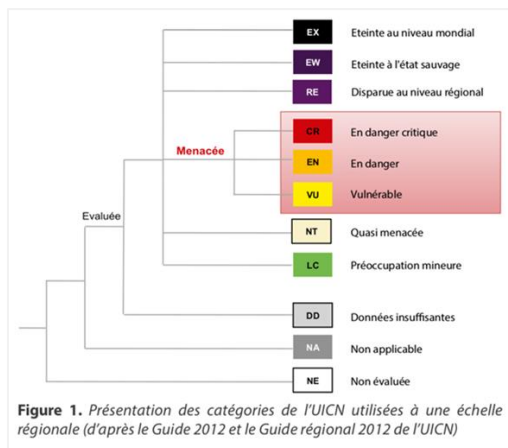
EX Eteinte au niveau mondial

EW Eteinte à l'état sauvage

RE Disparue au niveau régional

Menacée

CR En danger critique

EN En danger

VU Vulnérable

Evaluée

NT Quasi menacée

LC Préoccupation mineure

DD Données insuffisantes

NA Non applicable

NE Non évaluée

**Figure 1.** *Présentation des catégories de l'UICN utilisées à une échelle régionale (d'après le Guide 2012 et le Guide régional 2012 de l'UICN)*